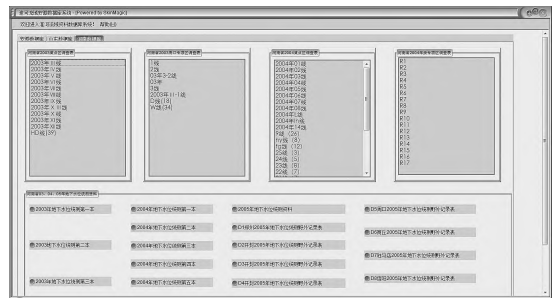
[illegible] (Powered by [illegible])

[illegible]

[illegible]

2003年 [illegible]
2003年 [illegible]
2003年 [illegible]
2003年 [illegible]
2003年 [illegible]
2003年 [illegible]
2003年 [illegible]
2003年 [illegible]
2003年 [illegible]
2003年 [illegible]
2003年 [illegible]
HD组(39)

1组
2组
03年3-2组
03年
3组
2003年 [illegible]
D组(18)
W组(34)

2004年01组
2004年02组
2004年03组
2004年04组
2004年05组
2004年06组
2004年07组
2004年08组
2004年09组
2004年10组
2004年11组
2004年12组
R组 (24)
fry组 (69)
fy组 (12)
fz组 (3)
24组 (5)
23组 (6)
22组 (7)

R1
R2
R3
R4
R5
R6
R7
R8
R9
R10
R11
R12
R13
R14
R15
R16
R17

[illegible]

2003年地下水位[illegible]第一本
2004年地下水位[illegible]第一本
2005年地下水位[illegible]
D5组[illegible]2005年地下水位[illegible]记录表
2004年地下水位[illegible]第二本
D1组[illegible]2005年地下水位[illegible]记录表
D6组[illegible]2005年地下水位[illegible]记录表
2003年地下水位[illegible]第二本
2004年地下水位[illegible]第三本
D2组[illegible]2005年地下水位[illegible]记录表
2004年地下水位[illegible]第四本
D3组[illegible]2005年地下水位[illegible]记录表
D7组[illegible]2005年地下水位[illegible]记录表
2003年地下水位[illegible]第三本
2004年地下水位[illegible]第五本
D4组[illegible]2005年地下水位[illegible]记录表
D8组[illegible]2005年地下水位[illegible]记录表